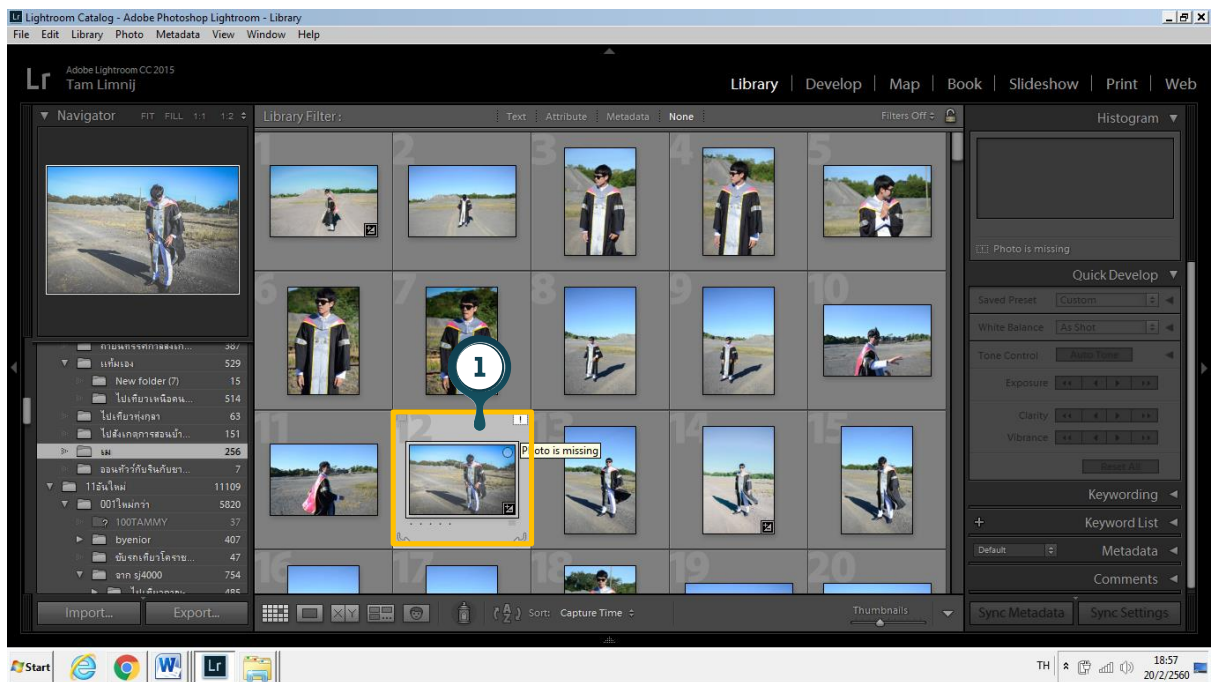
Lightroom Catalog - Adobe Photoshop Lightroom - Library
File Edit Library Photo Metadata View Window Help

Lr Adobe Lightroom CC 2015
Tam Limnij

Library | Develop | Map | Book | Slideshow | Print | Web

Navigator FIT FILL 1:1 1:2

Library Filter: Text Attribute Metadata None Filters Off

Histogram

Photo is missing

Quick Develop

Saved Preset Custom
White Balance As Shot
Tone Control Auto Tone
Exposure
Clarity
Vibrance
Reset All

Keywording
Keyword List
Default Metadata
Comments

Sync Metadata Sync Settings

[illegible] 387
แท้มเอง 529
New folder (7) 15
ไปเที่ยวเหนือคน... 514
ไปเที่ยวทุ่งกุลา 63
ไปสังเกตการสอนบ้า... 151
ผม 256
ออนทัวร์กับจินกับขา... 7
11อันใหม่ 11109
001ใหม่กว่า 5820
100TAMMY 37
byenior 407
ขับรถเที่ยวโคราช... 47
จาก sj4000 754
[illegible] 485

Import... Export...

1 2 3 4 5 6 7 8 9 10 11 12 13 14 15 16 17 18 19 20

1

Photo is missing

Sort: Capture Time
Thumbnails

Start
TH 18:57 20/2/2560